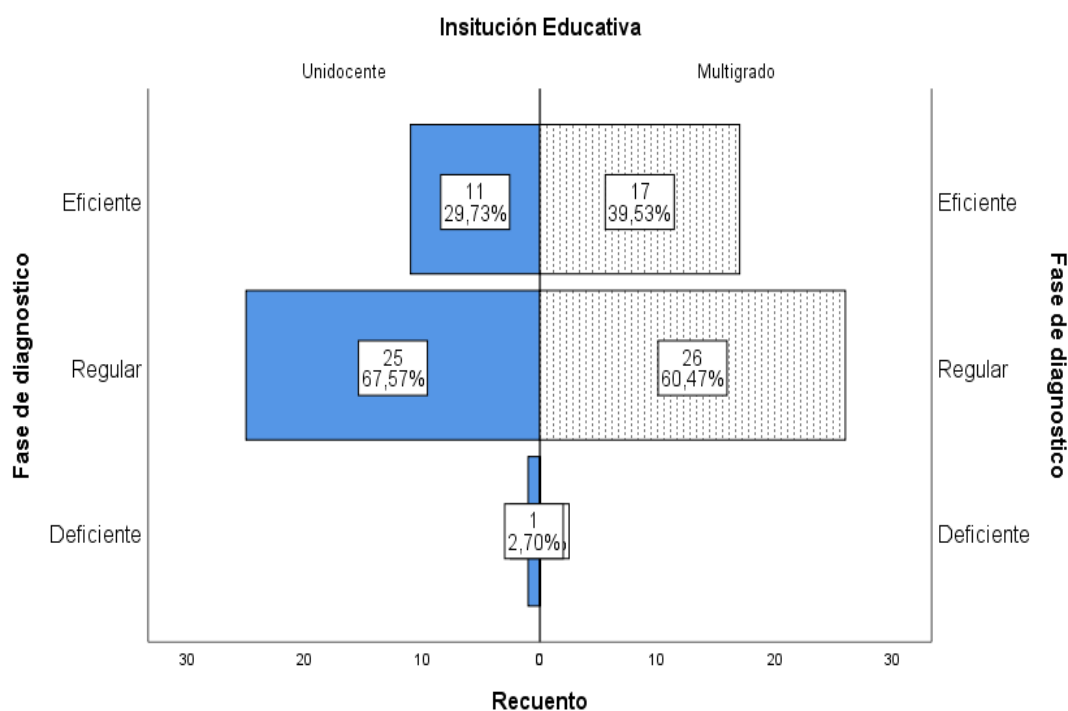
Insitución Educativa

Unidocente

Multigrado

Fase de diagnostico

Eficiente

Regular

Deficiente

11
29,73%

17
39,53%

25
67,57%

26
60,47%

1
2,70%

Eficiente

Regular

Deficiente

Fase de diagnostico

30 20 10 0 10 20 30

Recuento